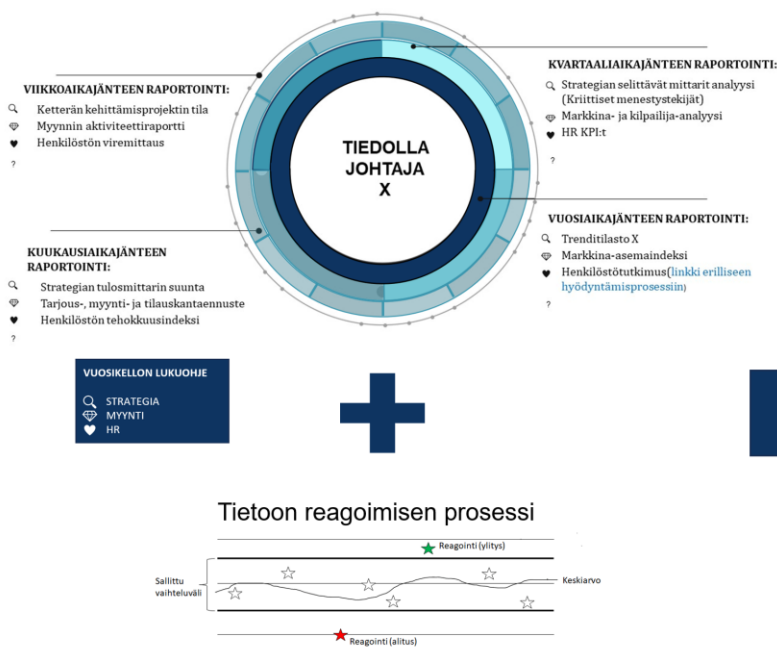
VIIKKOAIKAJÄNTEEN RAPORTOINTI:
Ketterän kehittämisprojektin tila
Myynnin aktiviteettiraportti
Henkilöstön viremittaus
?

TIEDOLLA JOHTAJA X

KVARTAALIAIKAJÄNTEEN RAPORTOINTI:
Strategian selittävät mittarit analyysi (Kriittiset menestystekijät)
Markkina- ja kilpailija-analyysi
HR KPI:t
?

KUUKAUSIAIKAJÄNTEEN RAPORTOINTI:
Strategian tulosmittarin suunta
Tarjous-, myynti- ja tilauskantaennuste
Henkilöstön tehokkuusindeksi
?

VUOSIAIKAJÄNTEEN RAPORTOINTI:
Trenditilasto X
Markkina-asemaindeksi
Henkilöstötutkimus(linkki erilliseen hyödyntämisprosessiin)
?

VUOSIKELLON LUKUOHJE
STRATEGIA
MYYNTI
HR

Tietoon reagoimisen prosessi
Reagointi (ylitys)
Sallittu vaihteluväli
Keskiarvo
Reagointi (alitus)